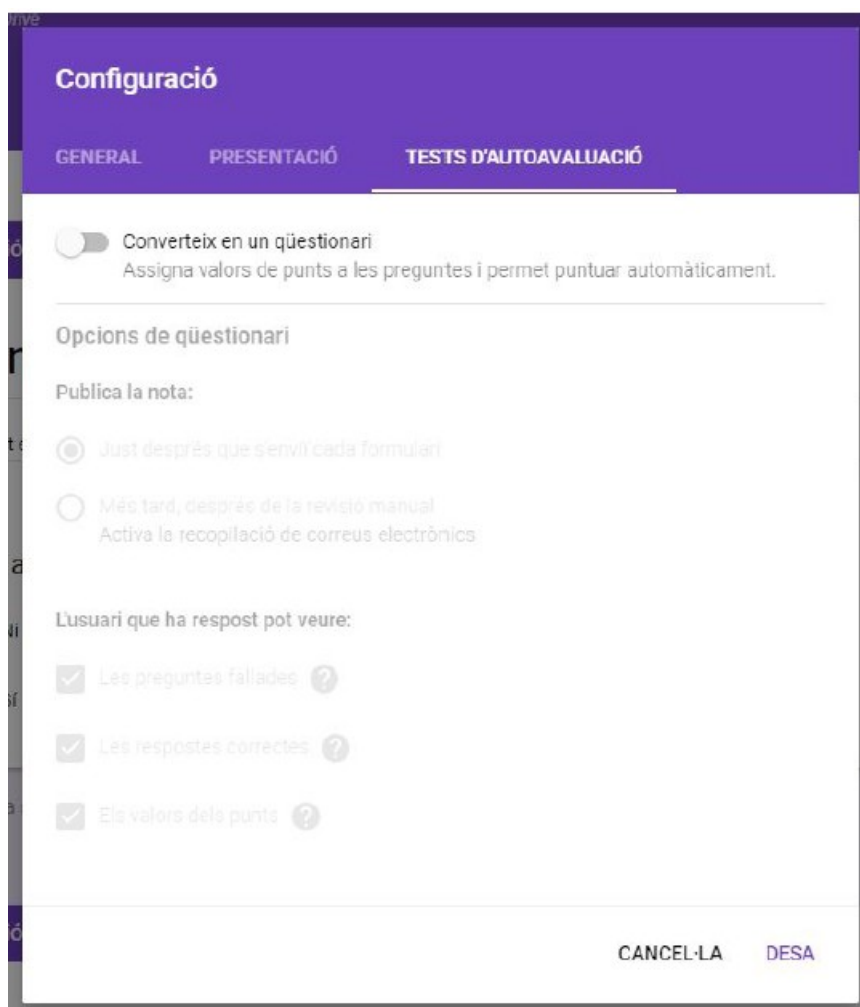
Configuració

GENERAL PRESENTACIÓ TESTS D'AUTOAVALUACIÓ

Converteix en un qüestionari
Assigna valors de punts a les preguntes i permet puntuar automàticament.

Opcions de qüestionari

Publica la nota:

Just després que s'enviï cada formulari

Més tard, després de la revisió manual
Activa la recopilació de correus electrònics

L'usuari que ha respost pot veure:

Les preguntes fallades

Les respostes correctes

Els valors dels punts

CANCEL·LA DESA